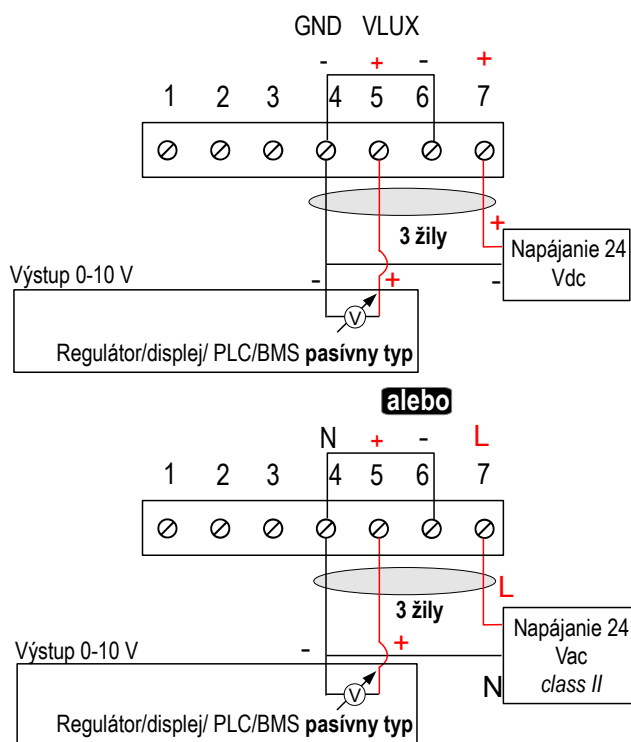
GND VLUX

- + - +

1 2 3 4 5 6 7

3 žily

+

Napájanie 24 Vdc

Výstup 0-10 V

- +

-

V

Regulátor/displej/ PLC/BMS **pasívny typ**

alebo

N + - L

1 2 3 4 5 6 7

L

3 žily

Napájanie 24 Vac *class II*

Výstup 0-10 V

- +

N

V

Regulátor/displej/ PLC/BMS **pasívny typ**